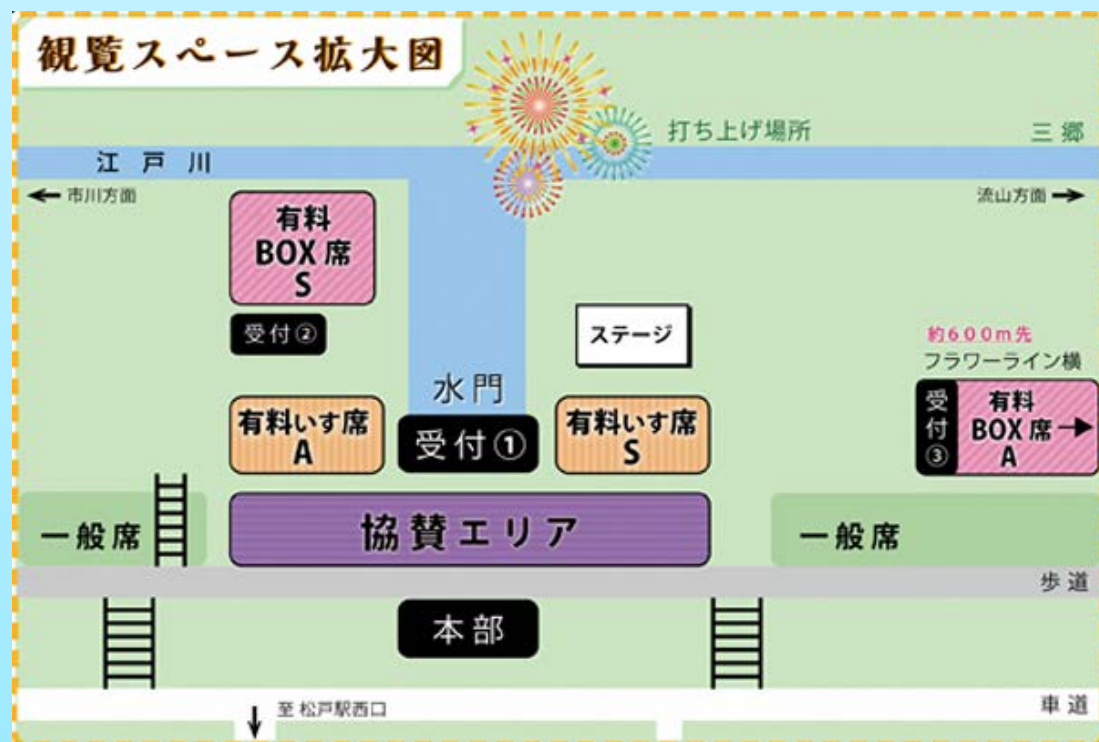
観覧スペース拡大図

打ち上げ場所

三郷

江戸川

← 市川方面

流山方面 →

有料 BOX席 S

受付②

ステージ

約600m先
フラワーライン横

水門

有料いす席 A

受付①

有料いす席 S

受付③

有料 BOX席 A →

一般席

協賛エリア

一般席

歩道

本部

車道

↓ 至 松戸駅西口